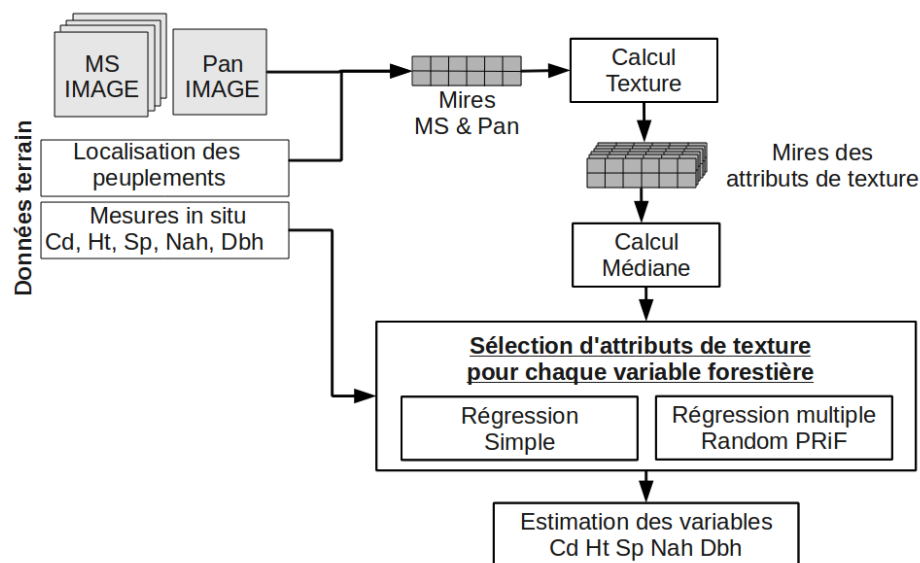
MS IMAGE

Pan IMAGE

Mires MS & Pan

Calcul Texture

Données terrain

Localisation des peuplements

Mesures in situ Cd, Ht, Sp, Nah, Dbh

Mires des attributs de texture

Calcul Médiane

Sélection d'attributs de texture pour chaque variable forestière

Régression Simple

Régression multiple Random PRiF

Estimation des variables Cd Ht Sp Nah Dbh